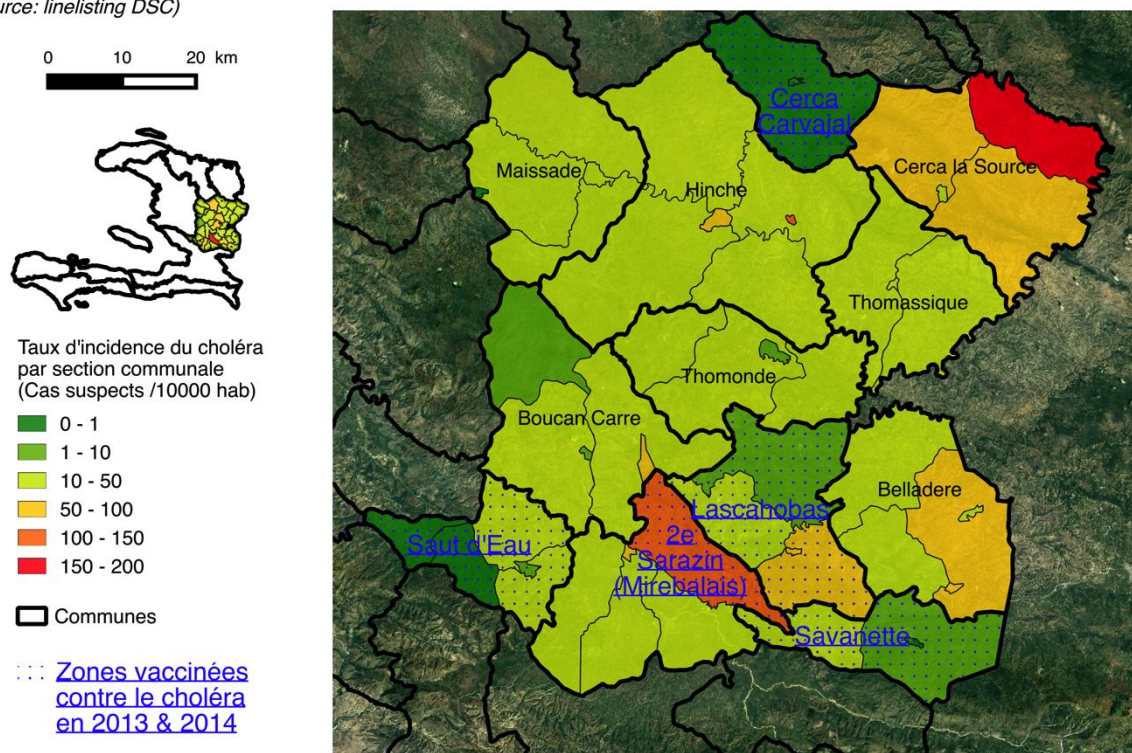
urce: linelisting DSC)

0 10 20 km

Taux d'incidence du choléra par section communale (Cas suspects /10000 hab)

0 - 1
1 - 10
10 - 50
50 - 100
100 - 150
150 - 200

Communes

Zones vaccinées contre le choléra en 2013 & 2014

Cerca Carvajal

Maissade

Hinche

Cerca la Source

Thomassique

Thomonde

Boucan Carre

Belladere

Lascahobas

Saut d'Eau

2e Sarazin (Mirebalais)

Savanette